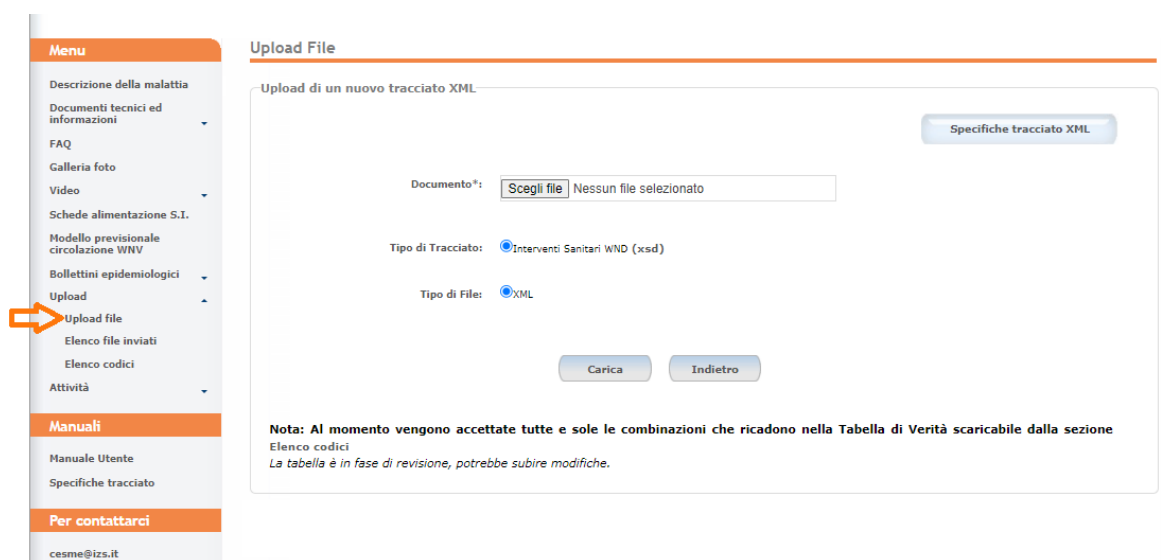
Menu

Descrizione della malattia
Documenti tecnici ed informazioni
FAQ
Galleria foto
Video
Schede alimentazione S.I.
Modello previsionale circolazione WNV
Bollettini epidemiologici
Upload
Upload file
Elenco file inviati
Elenco codici
Attività

Manuali

Manuale Utente
Specifiche tracciato

Per contattarci

cesme@izs.it

Upload File

Upload di un nuovo tracciato XML

Specifiche tracciato XML

Documento*: Scegli file Nessun file selezionato

Tipo di Tracciato: Interventi Sanitari WND (xsd)

Tipo di File: XML

Carica Indietro

Nota: Al momento vengono accettate tutte e sole le combinazioni che ricadono nella Tabella di Verità scaricabile dalla sezione Elenco codici
La tabella è in fase di revisione, potrebbe subire modifiche.